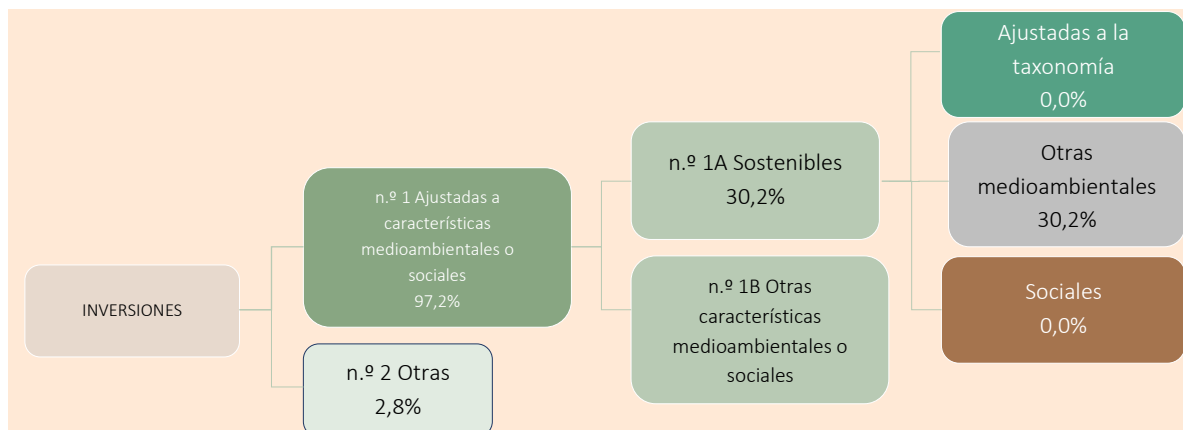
INVERSIONES

n.º 1 Ajustadas a características medioambientales o sociales
97,2%

n.º 2 Otras
2,8%

n.º 1A Sostenibles
30,2%

n.º 1B Otras características medioambientales o sociales

Ajustadas a la taxonomía
0,0%

Otras medioambientales
30,2%

Sociales
0,0%